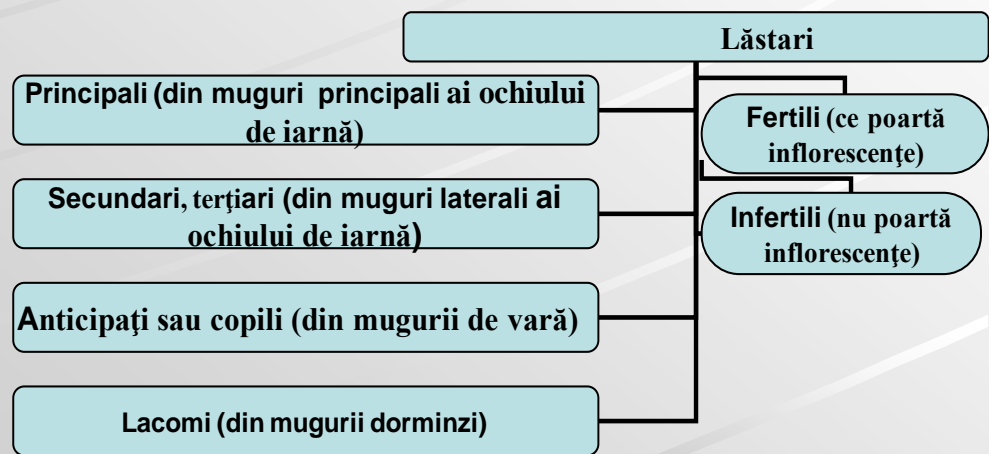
Lăstari

Principali (din muguri principali ai ochiului de iarnă)

Secundari, terţiari (din muguri laterali ai ochiului de iarnă)

Anticipaţi sau copili (din mugurii de vară)

Lacomi (din mugurii dorminzi)

Fertili (ce poartă inflorescenţe)

Infertili (nu poartă inflorescenţe)